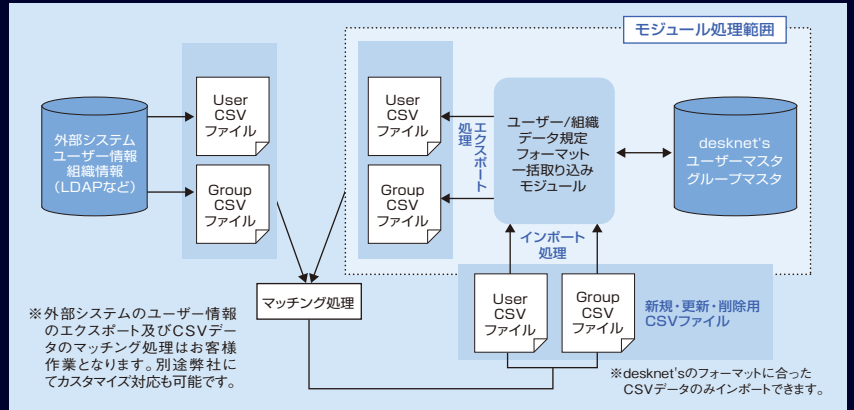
モジュール処理範囲

外部システム
ユーザー情報
組織情報
(LDAPなど)

User
CSV
ファイル

Group
CSV
ファイル

User
CSV
ファイル

Group
CSV
ファイル

エクスポート
処理

ユーザー/組織
データ規定
フォーマット
一括取り込み
モジュール

desknet's
ユーザーマスタ
グループマスタ

インポート
処理

マッチング処理

User
CSV
ファイル

Group
CSV
ファイル

新規・更新・削除用
CSVファイル

※外部システムのユーザー情報のエクスポート及びCSVデータのマッチング処理はお客様作業となります。別途弊社にてカスタマイズ対応も可能です。

※desknet'sのフォーマットに合ったCSVデータのみインポートできます。